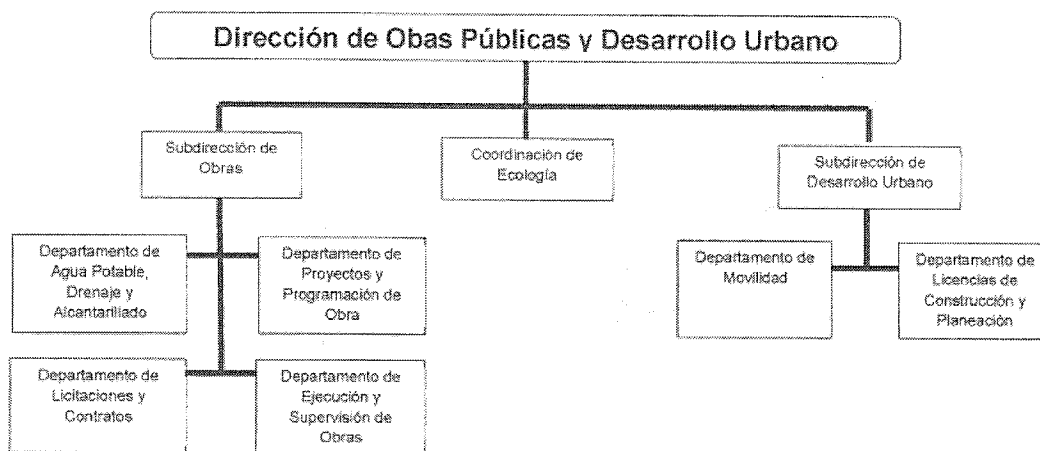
Dirección de Obas Públicas y Desarrollo Urbano

Subdirección de Obras

Coordinación de Ecología

Subdirección de Desarrollo Urbano

Departamento de Agua Potable, Drenaje y Alcantarillado

Departamento de Proyectos y Programación de Obra

Departamento de Movilidad

Departamento de Licencias de Construcción y Planeación

Departamento de Licitaciones y Contratos

Departamento de Ejecución y Supervisión de Obras